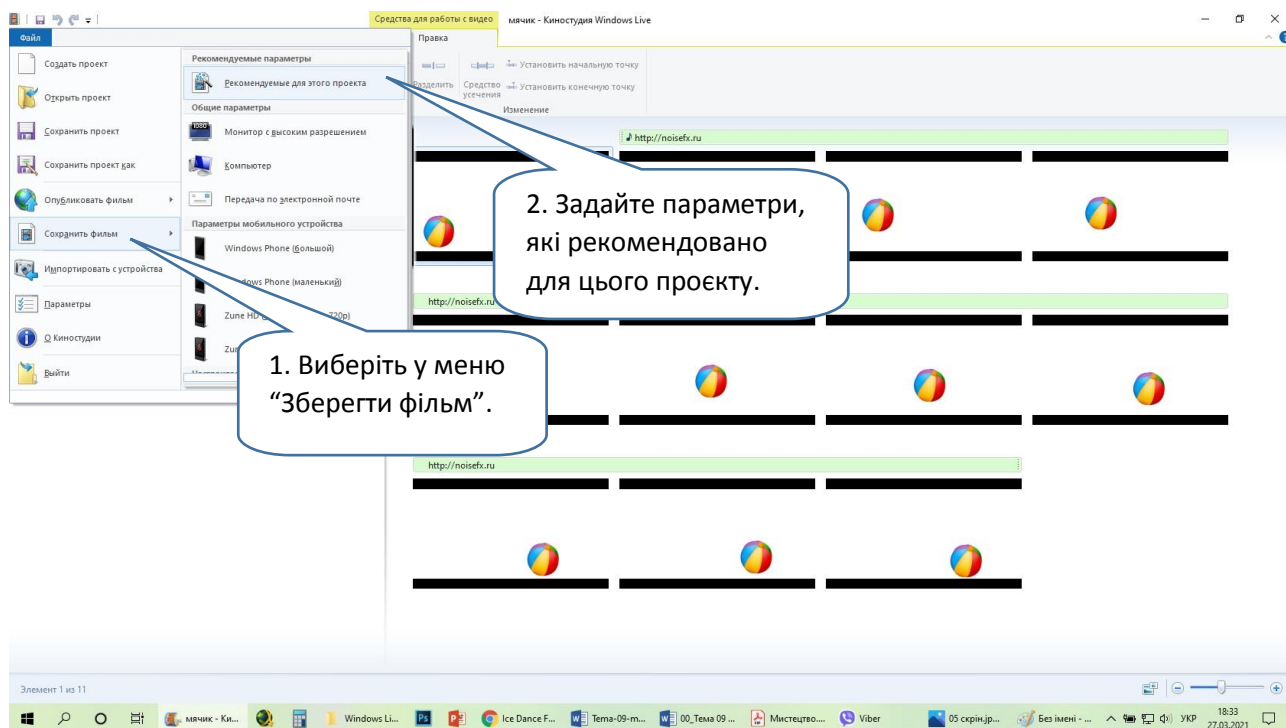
Средства для работы с видео мячик - Киностудия Windows Live

Файл

Правка

Разделить Средство усечения Установить начальную точку Установить конечную точку

Изменение

Создать проект

Открыть проект

Сохранить проект

Сохранить проект как

Опубликовать фильм

Сохранить фильм

Импортировать с устройства

Параметры

О Киностудии

Выйти

Рекомендуемые параметры

Рекомендуемые для этого проекта

Общие параметры

Монитор с высоким разрешением

Компьютер

Передача по электронной почте

Параметры мобильного устройства

Windows Phone (большой)

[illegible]dows Phone (маленький)

Zune HD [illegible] 720p)

Zun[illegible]

♪ http://noisefx.ru

http://noisefx.ru

http://noisefx.ru

2. Задайте параметри, які рекомендовано для цього проєкту.

1. Виберіть у меню “Зберегти фільм”.

Элемент 1 из 11

мячик - Ки... Windows Li... Ice Dance F... Тема-09-м... 00_Тема 09 ... Мистецтво.... Viber 05 скрін.jp... Без імені - ... УКР 18:33 27.03.2021